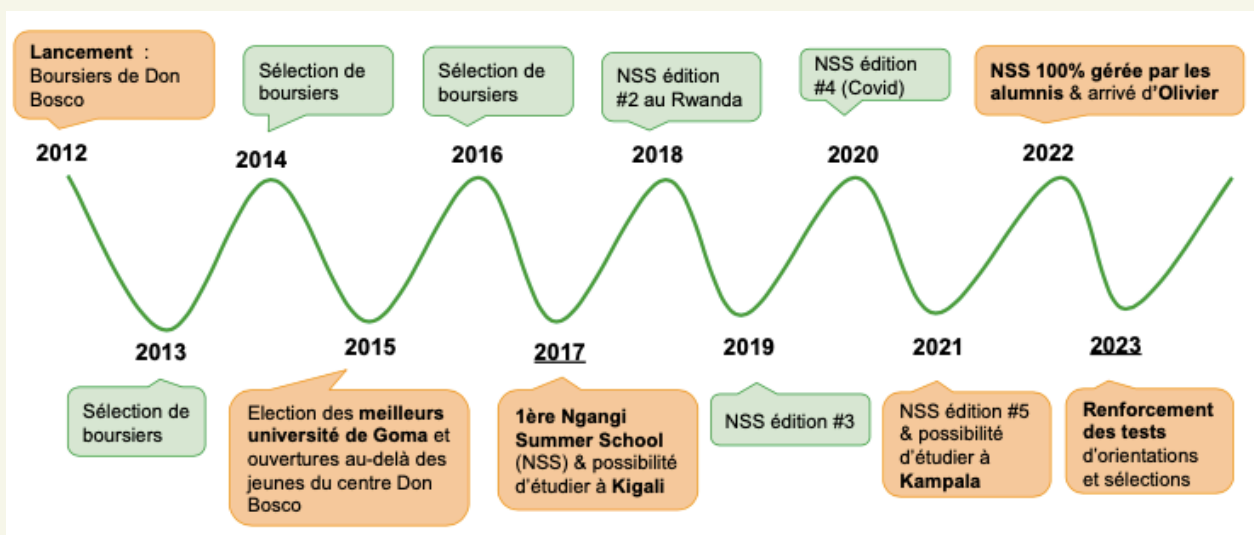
Lancement : Boursiers de Don Bosco

2012

Sélection de boursiers

2014

Sélection de boursiers

2016

NSS édition #2 au Rwanda

2018

NSS édition #4 (Covid)

2020

NSS 100% gérée par les alumnis & arrivé d'Olivier

2022

2013

Sélection de boursiers

2015

Election des meilleurs université de Goma et ouvertures au-delà des jeunes du centre Don Bosco

2017

1ère Ngangi Summer School (NSS) & possibilité d'étudier à Kigali

2019

NSS édition #3

2021

NSS édition #5 & possibilité d'étudier à Kampala

2023

Renforcement des tests d'orientations et sélections